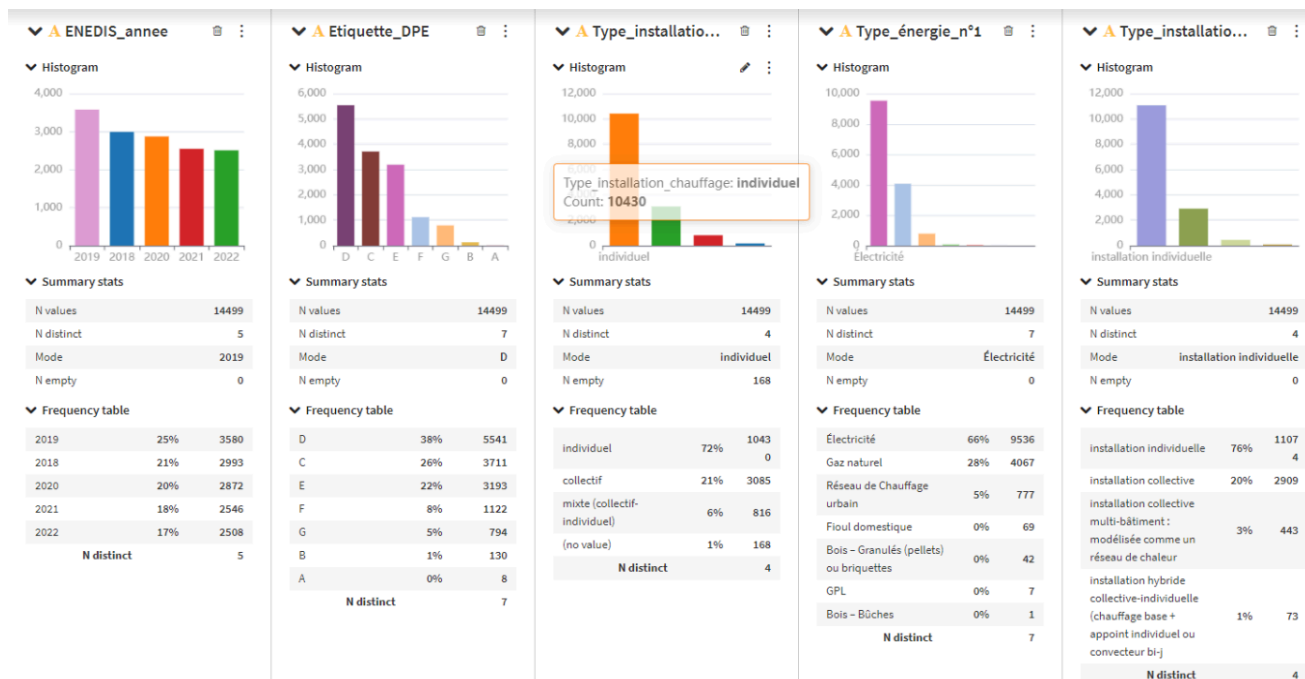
A ENEDIS_annee

Histogram

4,000
3,000
2,000
1,000
0
2019 2018 2020 2021 2022

Summary stats

| N values | 14499 |
|---|---|
| N distinct | 5 |
| Mode | 2019 |
| N empty | 0 |

Frequency table

| 2019 | 25% | 3580 |
|---|---|---|
| 2018 | 21% | 2993 |
| 2020 | 20% | 2872 |
| 2021 | 18% | 2546 |
| 2022 | 17% | 2508 |
| N distinct | | 5 |

A Etiquette_DPE

Histogram

6,000
5,000
4,000
3,000
2,000
1,000
0
D C E F G B A

Summary stats

| N values | 14499 |
|---|---|
| N distinct | 7 |
| Mode | D |
| N empty | 0 |

Frequency table

| D | 38% | 5541 |
|---|---|---|
| C | 26% | 3711 |
| E | 22% | 3193 |
| F | 8% | 1122 |
| G | 5% | 794 |
| B | 1% | 130 |
| A | 0% | 8 |
| N distinct | | 7 |

A Type_installatio...

Histogram

12,000
10,000
8,000
2,000
0
individuel

Type_installation_chauffage: individuel
Count: 10430

Summary stats

| N values | 14499 |
|---|---|
| N distinct | 4 |
| Mode | individuel |
| N empty | 168 |

Frequency table

| individuel | 72% | 10430 |
|---|---|---|
| collectif | 21% | 3085 |
| mixte (collectif-individuel) | 6% | 816 |
| (no value) | 1% | 168 |
| N distinct | | 4 |

A Type_énergie_n°1

Histogram

10,000
8,000
6,000
4,000
2,000
0
Électricité

Summary stats

| N values | 14499 |
|---|---|
| N distinct | 7 |
| Mode | Électricité |
| N empty | 0 |

Frequency table

| Électricité | 66% | 9536 |
|---|---|---|
| Gaz naturel | 28% | 4067 |
| Réseau de Chauffage urbain | 5% | 777 |
| Fioul domestique | 0% | 69 |
| Bois – Granulés (pellets) ou briquettes | 0% | 42 |
| GPL | 0% | 7 |
| Bois – Bûches | 0% | 1 |
| N distinct | | 7 |

A Type_installatio...

Histogram

12,000
10,000
8,000
6,000
4,000
2,000
0
installation individuelle

Summary stats

| N values | 14499 |
|---|---|
| N distinct | 4 |
| Mode | installation individuelle |
| N empty | 0 |

Frequency table

| installation individuelle | 76% | 11074 |
|---|---|---|
| installation collective | 20% | 2909 |
| installation collective multi-bâtiment : modélisée comme un réseau de chaleur | 3% | 443 |
| installation hybride collective-individuelle (chauffage base + appoint individuel ou convecteur bi-j | 1% | 73 |
| N distinct | | 4 |